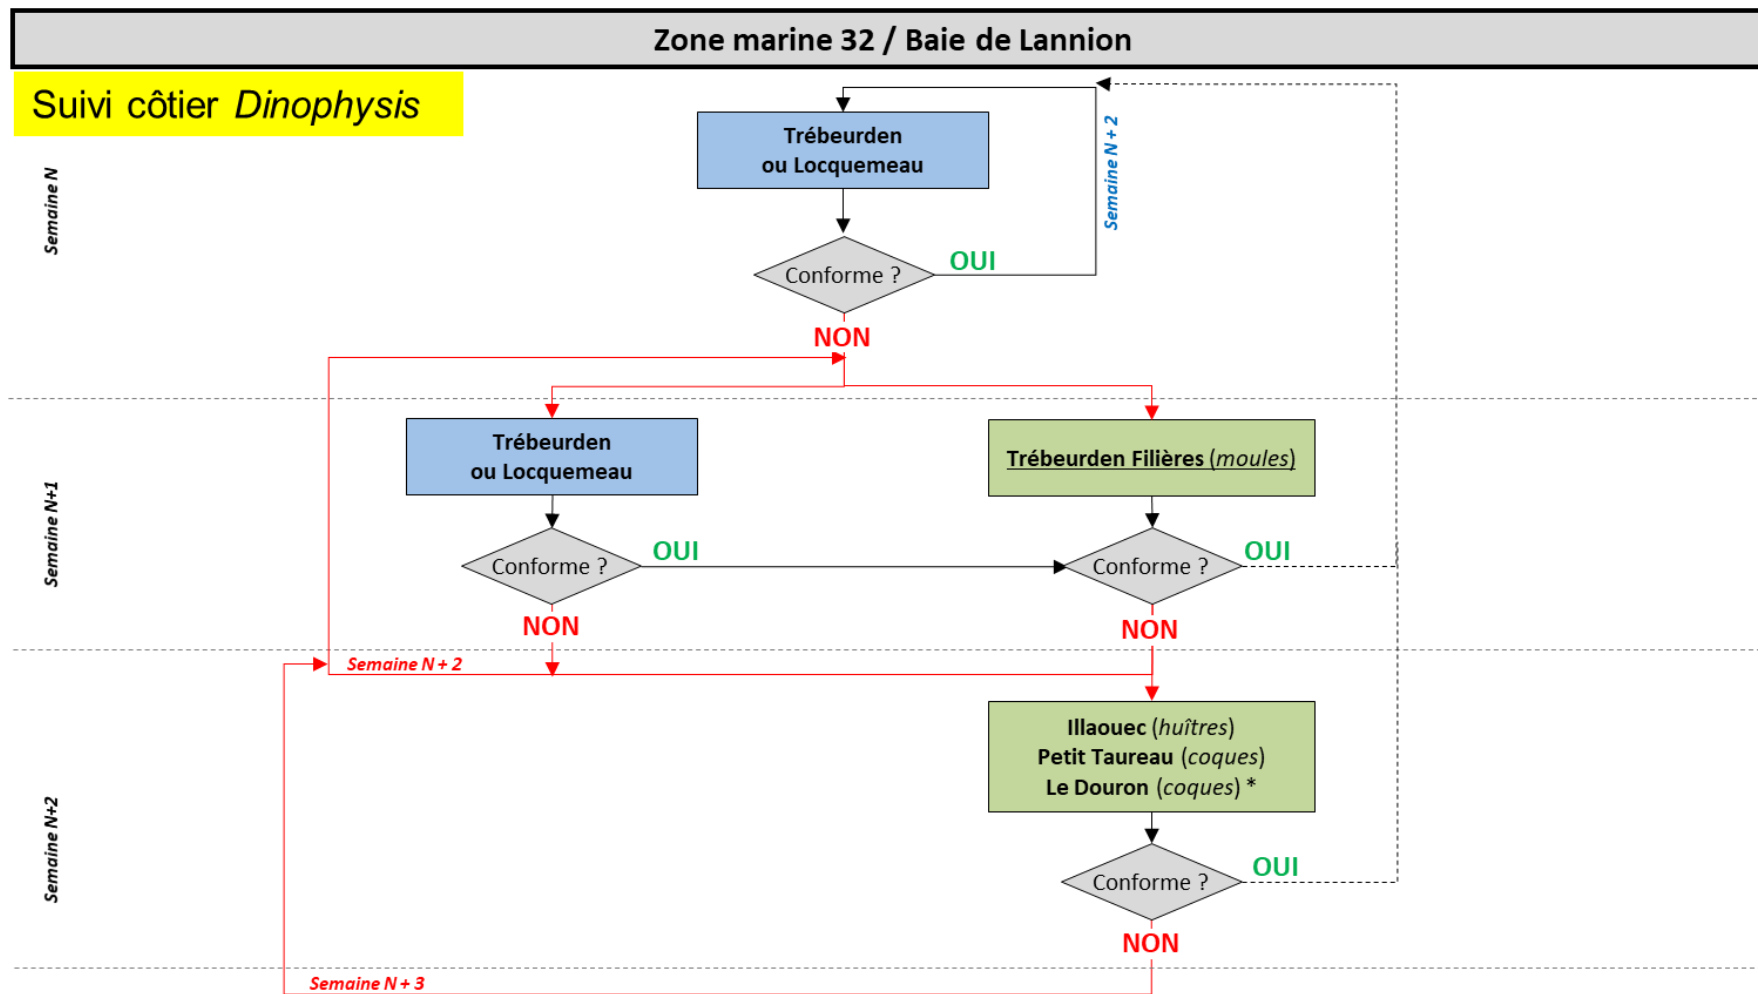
Zone marine 32 / Baie de Lannion

Suivi côtier *Dinophysis*

Semaine N

Trébeurden ou Locquemeau

Conforme ?

OUI

Semaine N + 2

NON

Semaine N+1

Trébeurden ou Locquemeau

Trébeurden Filières (moules)

Conforme ?

OUI

Conforme ?

OUI

NON

NON

Semaine N + 2

Semaine N+2

Illaouec (huîtres)
Petit Taureau (coques)
Le Douron (coques) *

Conforme ?

OUI

NON

Semaine N + 3